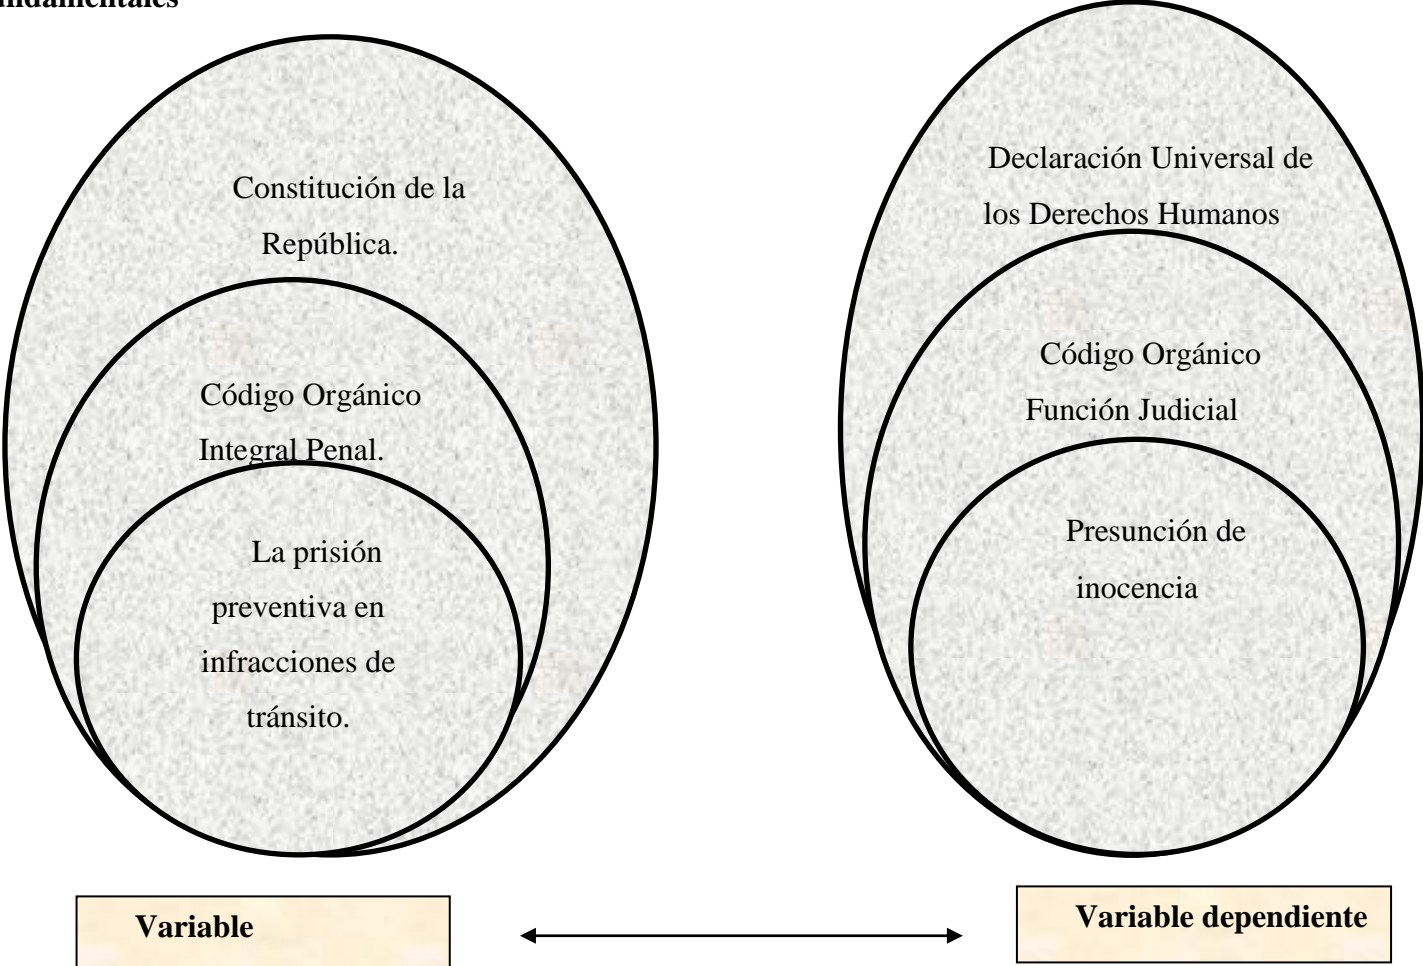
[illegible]ndamentales

Constitución de la República.

Código Orgánico Integral Penal.

La prisión preventiva en infracciones de tránsito.

Declaración Universal de los Derechos Humanos

Código Orgánico Función Judicial

Presunción de inocencia

Variable

Variable dependiente